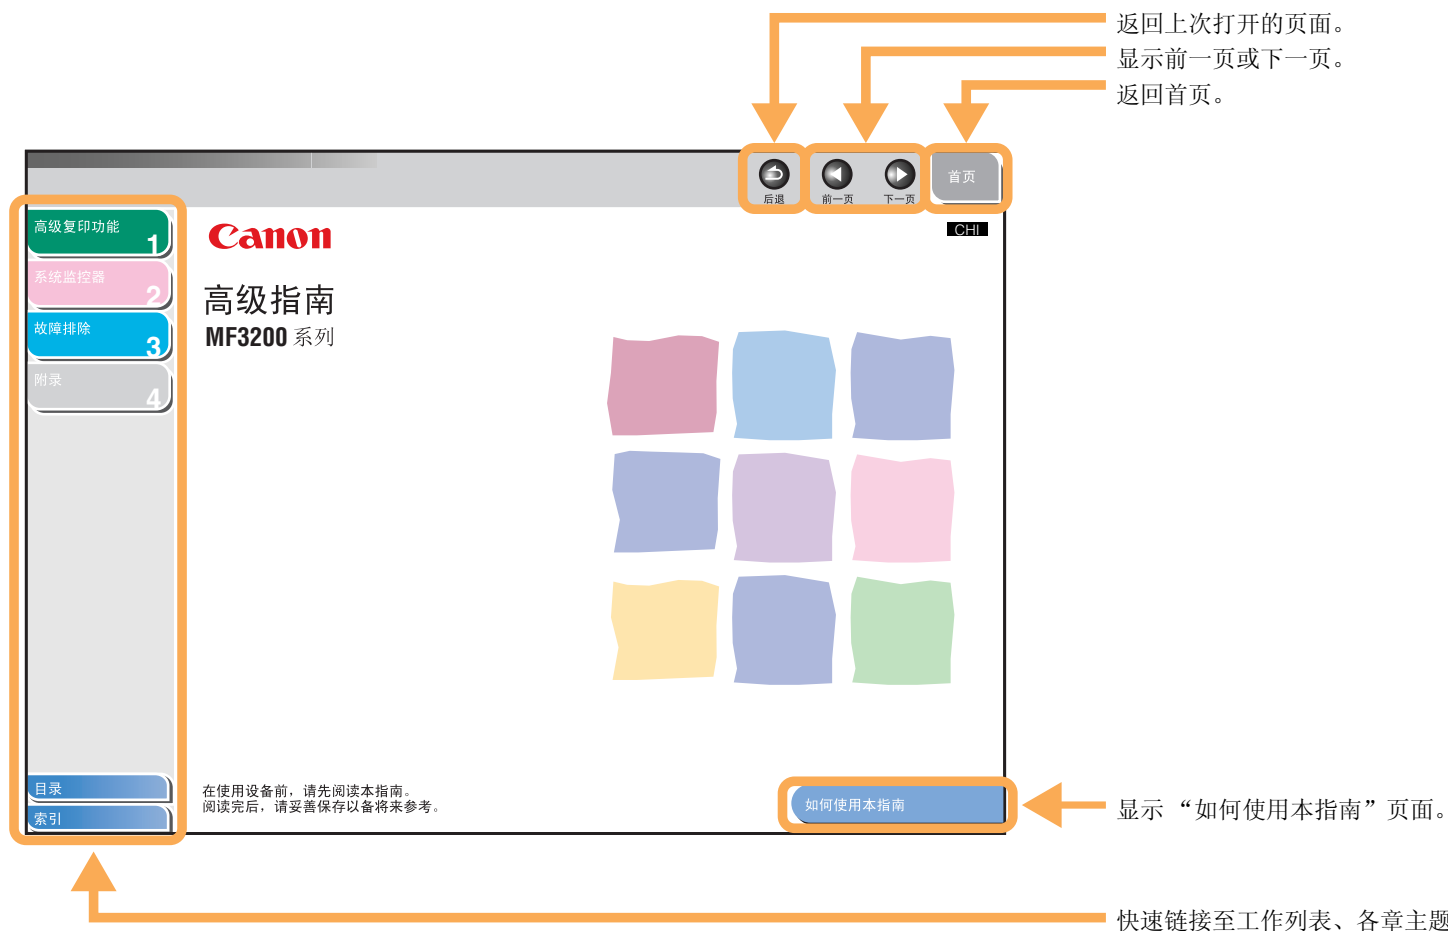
返回上次打开的页面。
显示前一页或下一页。
返回首页。

后退
前一页
下一页
首页

CHI

Canon

高级指南
MF3200 系列

高级复印功能 1
系统监控器 2
故障排除 3
附录 4

目录
索引

在使用设备前，请先阅读本指南。
阅读完后，请妥善保存以备将来参考。

如何使用本指南

显示 “如何使用本指南” 页面。

快速链接至工作列表、各章主题